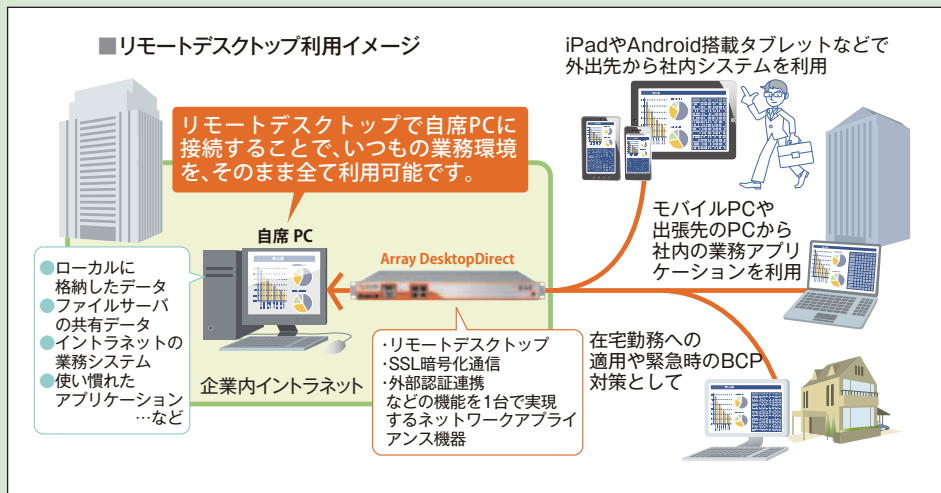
■リモートデスクトップ利用イメージ

リモートデスクトップで自席PCに接続することで、いつもの業務環境を、そのまま全て利用可能です。

iPadやAndroid搭載タブレットなどで外出先から社内システムを利用

自席 PC

Array DesktopDirect

●ローカルに格納したデータ
●ファイルサーバの共有データ
●イントラネットの業務システム
●使い慣れたアプリケーション
…など

企業内イントラネット

・リモートデスクトップ
・SSL暗号化通信
・外部認証連携
などの機能を1台で実現するネットワークアプライアンス機器

モバイルPCや出張先のPCから社内の業務アプリケーションを利用

在宅勤務への適用や緊急時のBCP対策として